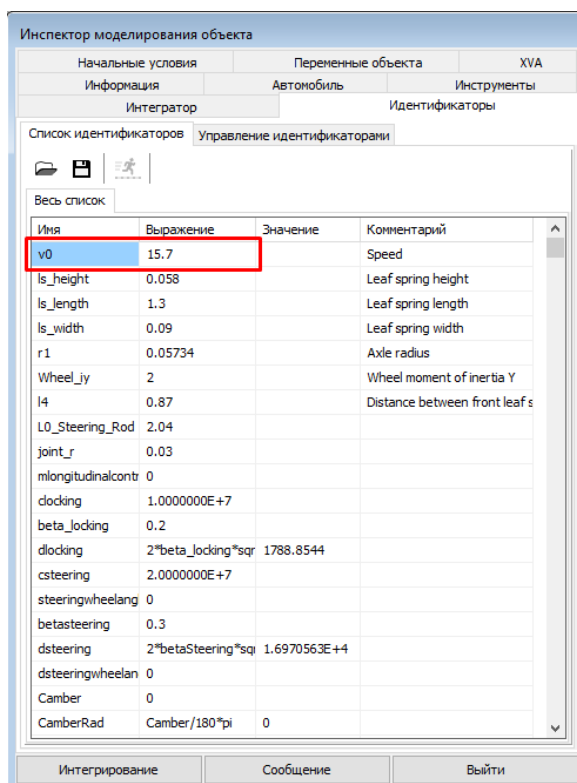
Инспектор моделирования объекта

Начальные условия | Переменные объекта | XVA
Информация | Автомобиль | Инструменты
Интегратор | Идентификаторы

Список идентификаторов | Управление идентификаторами

Весь список

| Имя | Выражение | Значение | Комментарий |
|---|---|---|---|
| v0 | 15.7 | | Speed |
| ls_height | 0.058 | | Leaf spring height |
| ls_length | 1.3 | | Leaf spring length |
| ls_width | 0.09 | | Leaf spring width |
| r1 | 0.05734 | | Axle radius |
| Wheel_iy | 2 | | Wheel moment of inertia Y |
| l4 | 0.87 | | Distance between front leaf s |
| L0_Steering_Rod | 2.04 | | |
| joint_r | 0.03 | | |
| mlongitudinalcontr | 0 | | |
| clocking | 1.0000000E+7 | | |
| beta_locking | 0.2 | | |
| dlocking | 2*beta_locking*sqr | 1788.8544 | |
| csteering | 2.0000000E+7 | | |
| steeringwheelang | 0 | | |
| betasteering | 0.3 | | |
| dsteering | 2*betaSteering*sq | 1.6970563E+4 | |
| dsteeringwheelan | 0 | | |
| Camber | 0 | | |
| CamberRad | Camber/180*pi | 0 | |

Интегрирование | Сообщение | Выйти